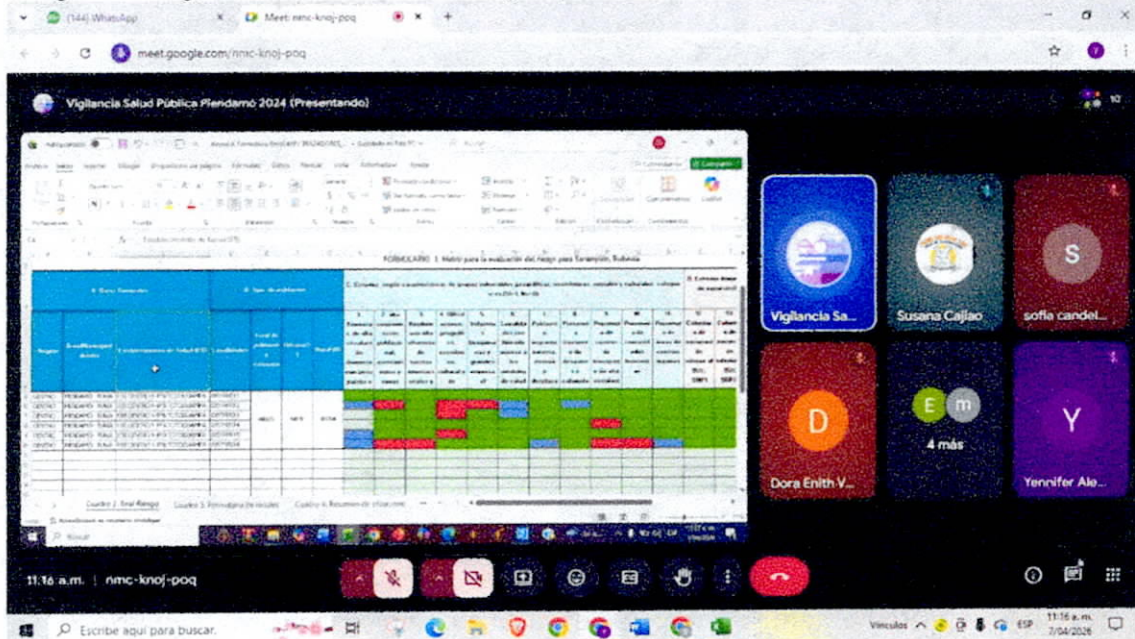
(144) WhatsApp
Meet: nmc-knoj-poq
meet.google.com/nmc-knoj-poq

Vigilancia Salud Pública Piendamó 2024 (Presentando)

10

FORMULARIO 1. Matriz para la evaluación del riesgo para Sarampión, Rubeola

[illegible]

Cuadro 2. Total Riesgo
Cuadro 3. Formulario de locales
Cuadro 4. Resumen de ubicaciones

Vigilancia Sa...
Susana Cajiao
sofia candel...
S
D
Dora Enith V...
E
m
4 más
Y
Yennifer Ale...

11:16 a.m. | nmc-knoj-poq

Escribe aquí para buscar.
Vínculos
ESP
11:16 a.m.
7/04/2026